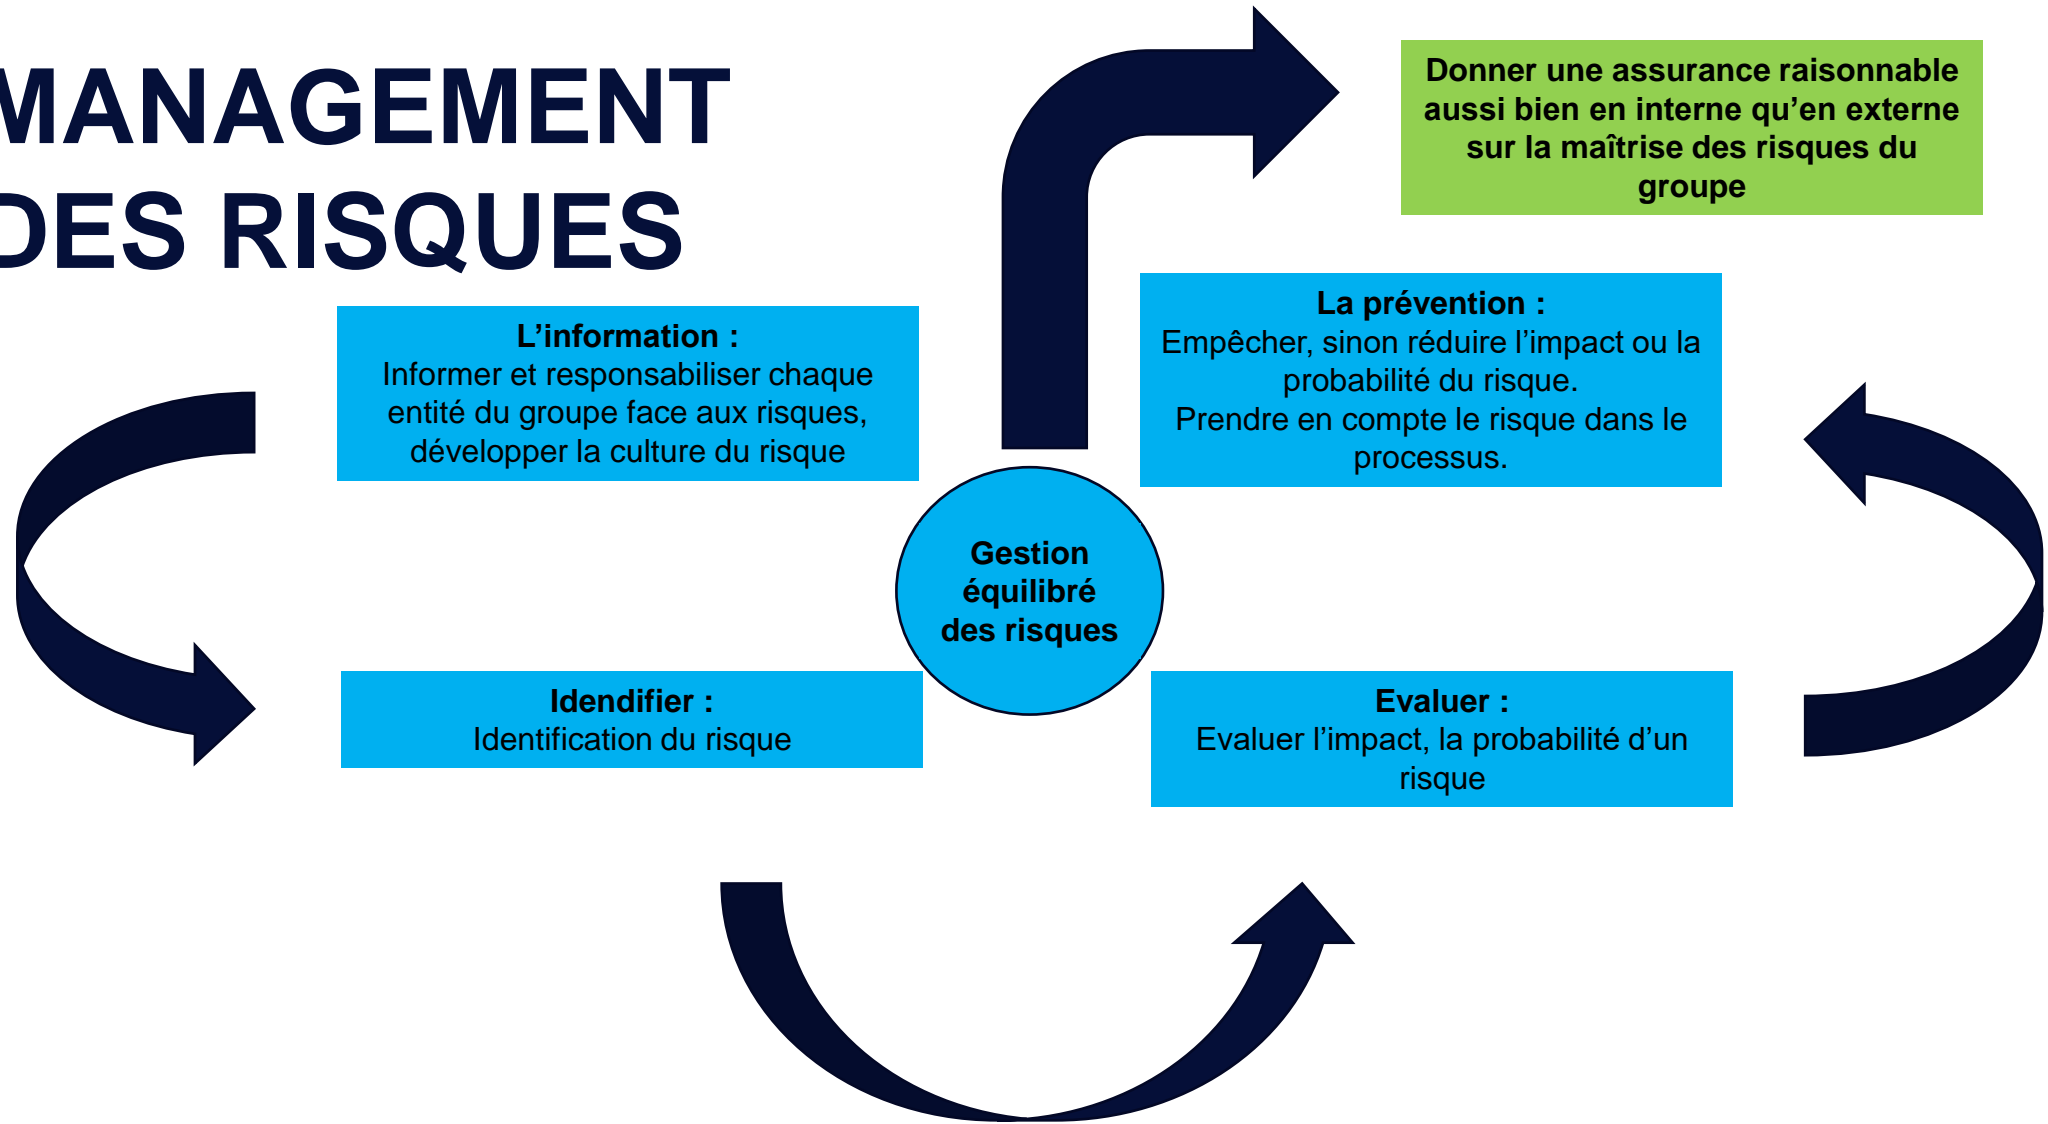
MANAGEMENT
DES RISQUES

Donner une assurance raisonnable aussi bien en interne qu'en externe sur la maîtrise des risques du groupe

L'information :
Informer et responsabiliser chaque entité du groupe face aux risques, développer la culture du risque

La prévention :
Empêcher, sinon réduire l'impact ou la probabilité du risque.
Prendre en compte le risque dans le processus.

Gestion équilibré des risques

Idendifier :
Identification du risque

Evaluer :
Evaluer l'impact, la probabilité d'un risque